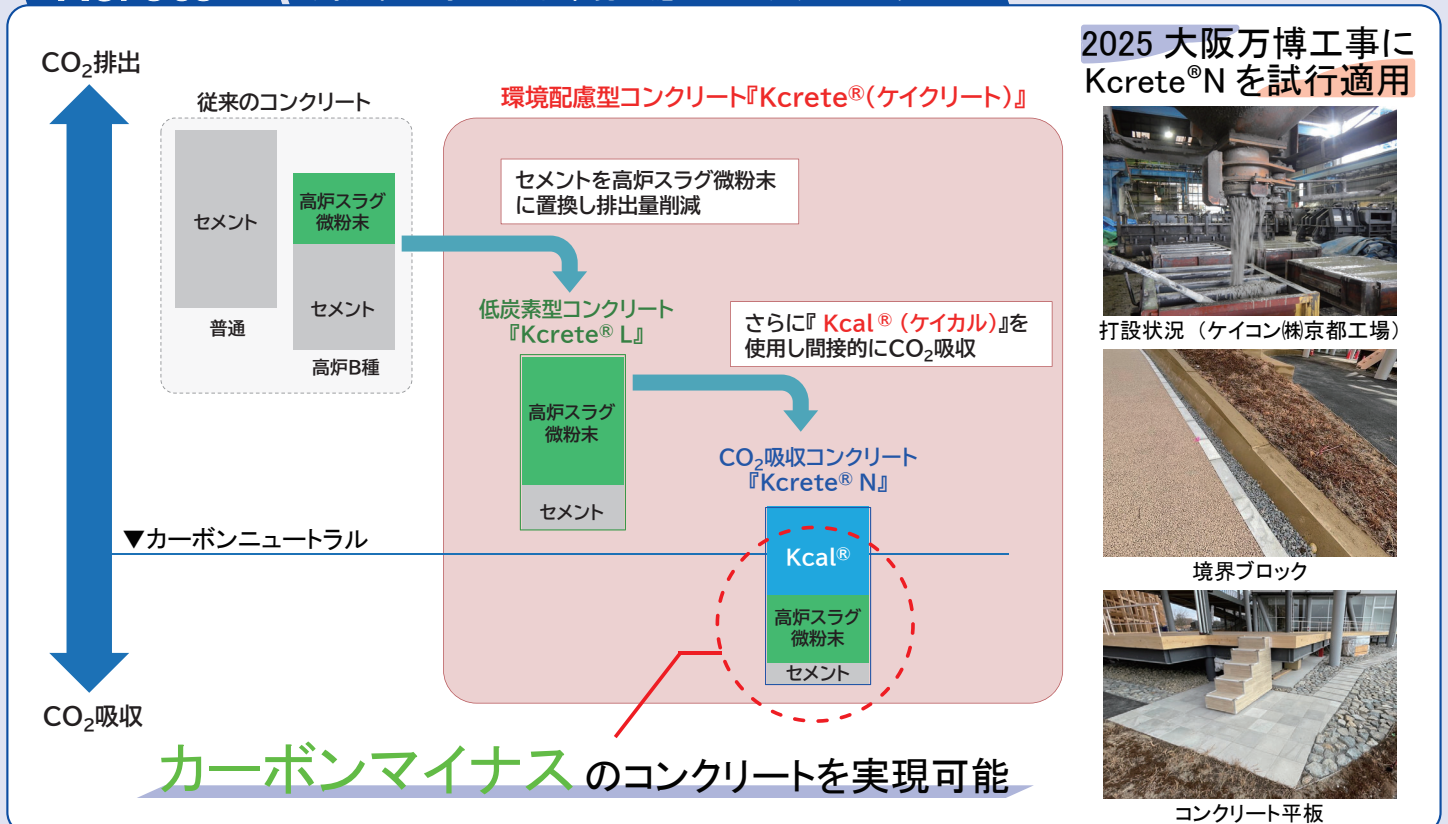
$CO_2$排出

従来のコンクリート

セメント

普通

高炉スラグ微粉末

セメント

高炉B種

環境配慮型コンクリート『Kcrete®(ケイクリート)』

セメントを高炉スラグ微粉末に置換し排出量削減

低炭素型コンクリート『Kcrete® L』

高炉スラグ微粉末

セメント

さらに『Kcal®(ケイカル)』を使用し間接的に$CO_2$吸収

$CO_2$吸収コンクリート『Kcrete® N』

Kcal®

高炉スラグ微粉末

セメント

▼カーボンニュートラル

$CO_2$吸収

カーボンマイナスのコンクリートを実現可能

2025 大阪万博工事にKcrete®N を試行適用

打設状況(ケイコン㈱京都工場)

境界ブロック

コンクリート平板